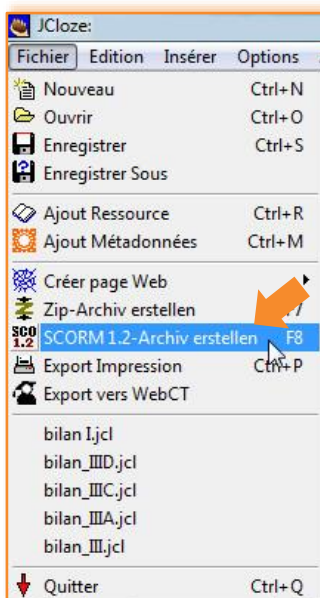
JCloze:

Fichier Edition Insérer Options

Nouveau Ctrl+N
Ouvrir Ctrl+O
Enregistrer Ctrl+S
Enregistrer Sous

Ajout Ressource Ctrl+R
Ajout Métadonnées Ctrl+M

Créer page Web
Zip-Archiv erstellen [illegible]7
SCORM 1.2 SCORM 1.2-Archiv erstellen F8
Export Impression Ctrl+P
Export vers WebCT

bilan I.jcl
bilan_IIID.jcl
bilan_IIIC.jcl
bilan_IIIA.jcl
bilan_III.jcl

Quitter Ctrl+Q